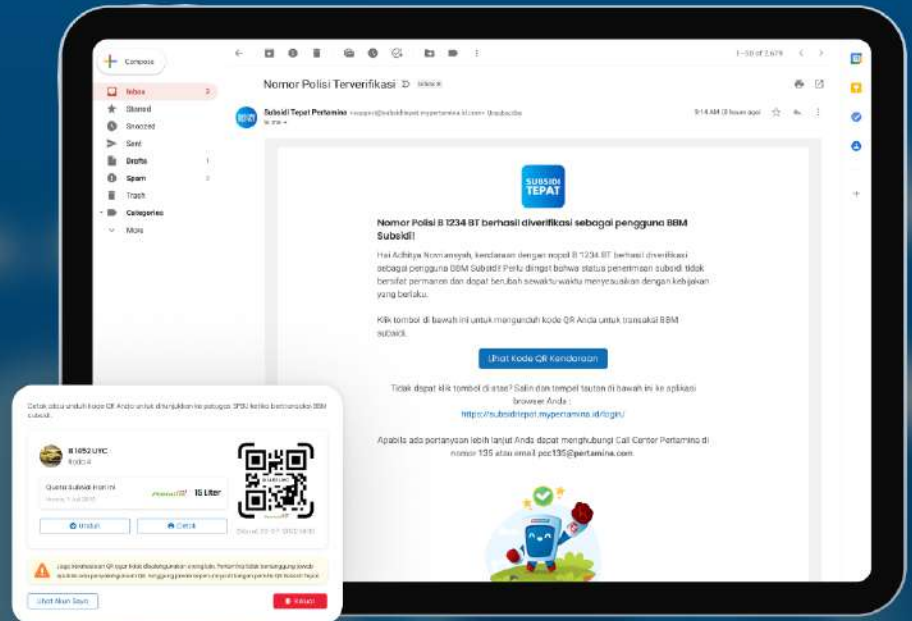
Compose

Inbox
Starred
Snoozed
Sent
Drafts
Spam
Trash
Categories
More

1–50 of 2,679

Nomor Polisi Terverifikasi Inbox

Subsidi Tepat Pertamina <support@subsiditepat.mypertamina.id> Unsubscribe
to me

9:14 AM (0 hours ago)

SUBSIDI TEPAT

Nomor Polisi B 1234 BT berhasil diverifikasi sebagai pengguna BBM Subsidi!

Hai Adhitya Nomiansyah, kendaraan dengan nopol B 1234 BT berhasil diverifikasi sebagai pengguna BBM Subsidi. Perlu diingat bahwa status penerimaan subsidi tidak bersifat permanen dan dapat berubah sewaktu-waktu menyesuaikan dengan kebijakan yang berlaku.

Klik tombol di bawah ini untuk mengunduh kode QR Anda untuk transaksi BBM subsidi.

Lihat Kode QR Kendaraan

Tidak dapat klik tombol di atas? Salin dan tempel tautan di bawah ini ke aplikasi browser Anda :
https://subsiditepat.mypertamina.id/login/

Apabila ada pertanyaan lebih lanjut Anda dapat menghubungi Call Center Pertamina di nomor 135 atau email pcc135@pertamina.com

Cetak atau unduh kode QR Anda untuk ditunjukkan ke petugas SPBU ketika bertransaksi BBM subsidi.

B 1652 UYC
Roda 4

Quota Subsidi Hari ini
Pertalite 15 Liter

Unduh
Cetak

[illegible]

Lihat Akun Saya
Keluar